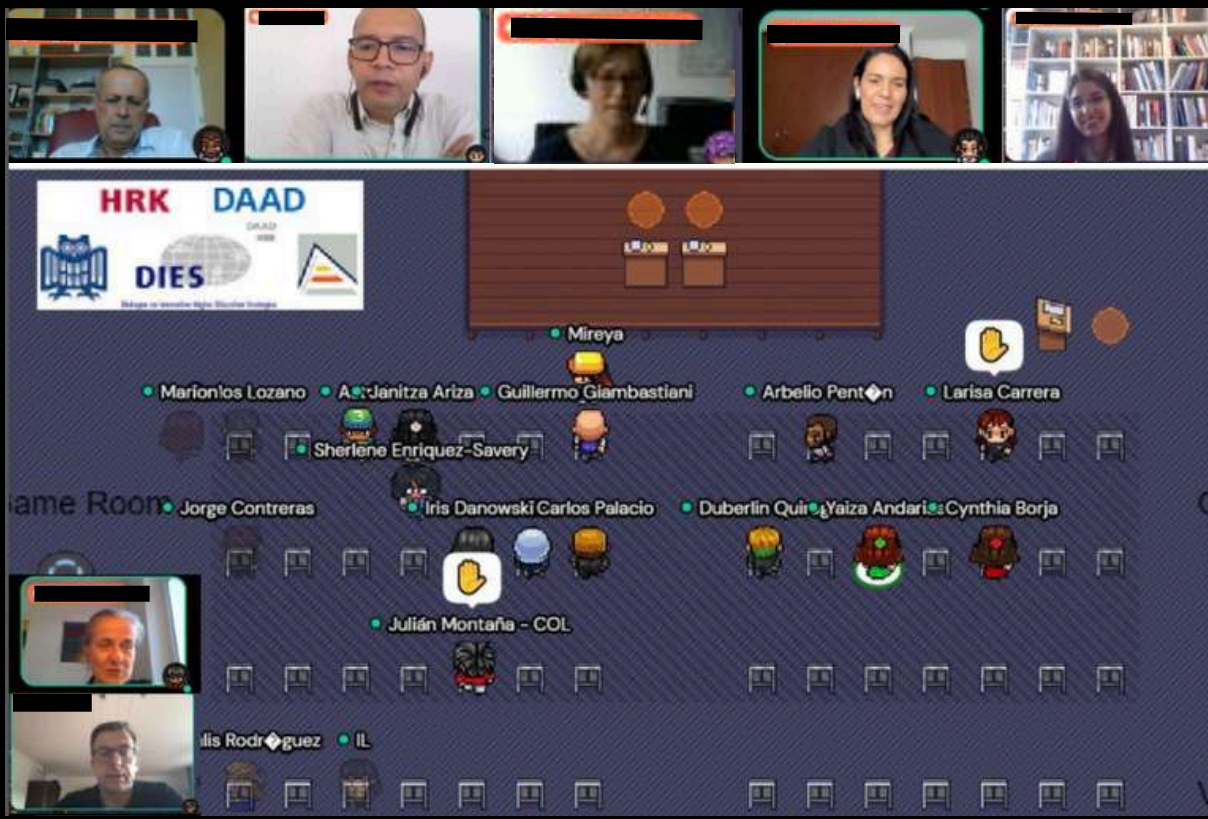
HRK DAAD

DIES

Mireya

Marionlos Lozano

Janitza Ariza

Guillermo Giambastiani

Arbelio Pent�n

Larisa Carrera

Sherlene Enriquez-Savery

ame Room

Jorge Contreras

Iris Danowski

Carlos Palacio

Duberlin Qui

Yaiza Andari

Cynthia Borja

Julián Montaña - COL

lis Rodr�guez

IL